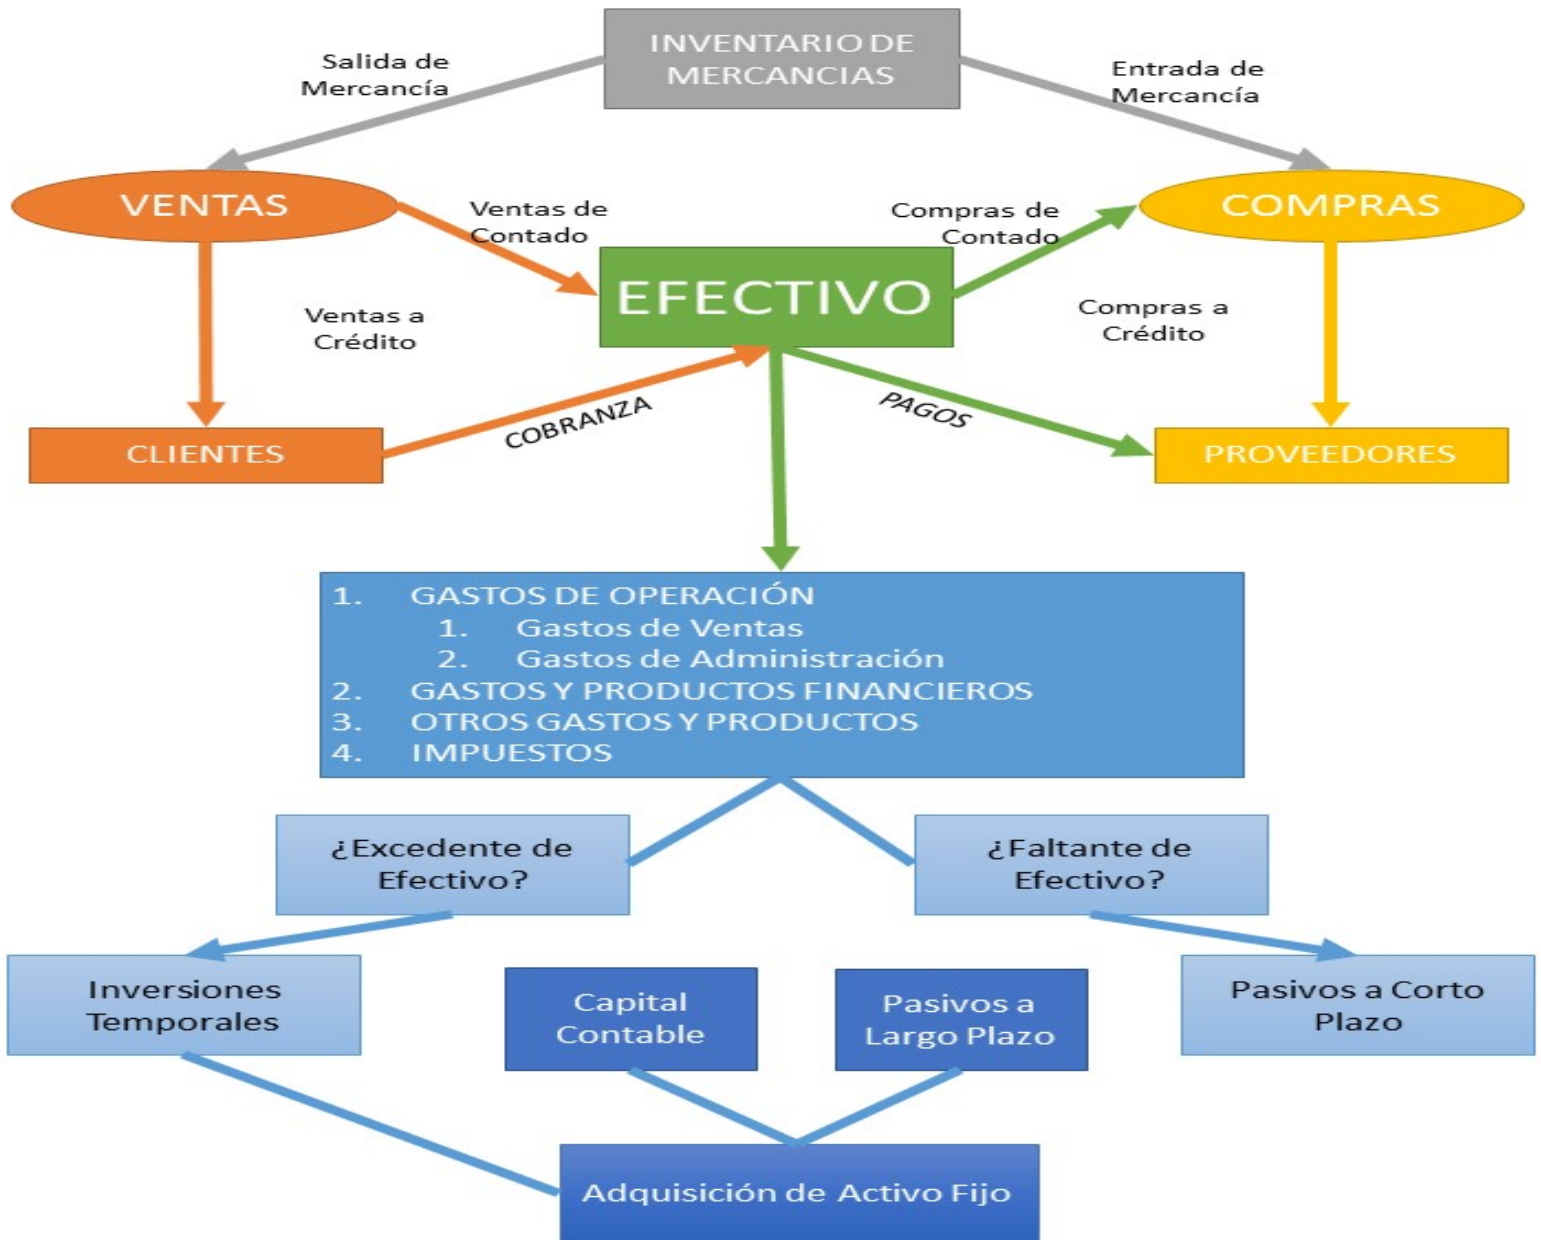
INVENTARIO DE MERCANCIAS

Salida de Mercancía

Entrada de Mercancía

VENTAS

Ventas de Contado

Compras de Contado

COMPRAS

EFECTIVO

Ventas a Crédito

Compras a Crédito

CLIENTES

COBRANZA

PAGOS

PROVEEDORES

1. GASTOS DE OPERACIÓN
1. Gastos de Ventas
2. Gastos de Administración
2. GASTOS Y PRODUCTOS FINANCIEROS
3. OTROS GASTOS Y PRODUCTOS
4. IMPUESTOS

¿Excedente de Efectivo?

¿Faltante de Efectivo?

Inversiones Temporales

Capital Contable

Pasivos a Largo Plazo

Pasivos a Corto Plazo

Adquisición de Activo Fijo